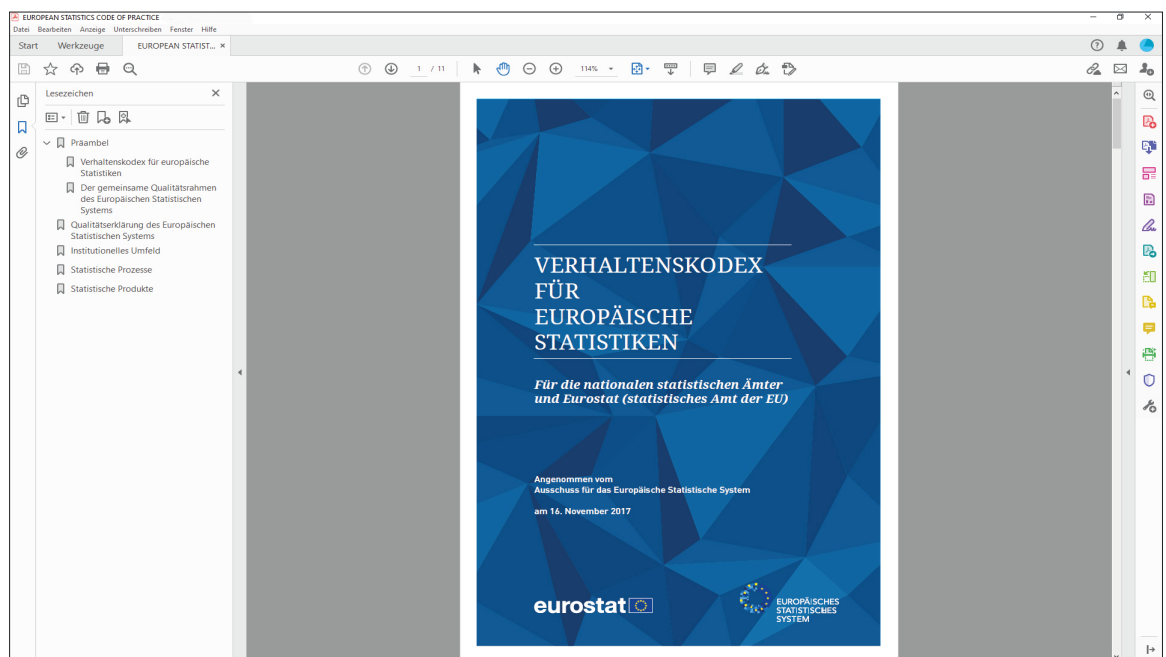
EUROPEAN STATISTICS CODE OF PRACTICE
Datei Bearbeiten Anzeige Unterschreiben Fenster Hilfe
Start Werkzeuge EUROPEAN STATIST... ×

1 / 11 114%

Lesezeichen
Präambel
Verhaltenskodex für europäische Statistiken
Der gemeinsame Qualitätsrahmen des Europäischen Statistischen Systems
Qualitätserklärung des Europäischen Statistischen Systems
Institutionelles Umfeld
Statistische Prozesse
Statistische Produkte

VERHALTENSKODEX FÜR EUROPÄISCHE STATISTIKEN

Für die nationalen statistischen Ämter und Eurostat (statistisches Amt der EU)

Angenommen vom Ausschuss für das Europäische Statistische System

am 16. November 2017

eurostat

EUROPÄISCHES STATISTISCHES SYSTEM